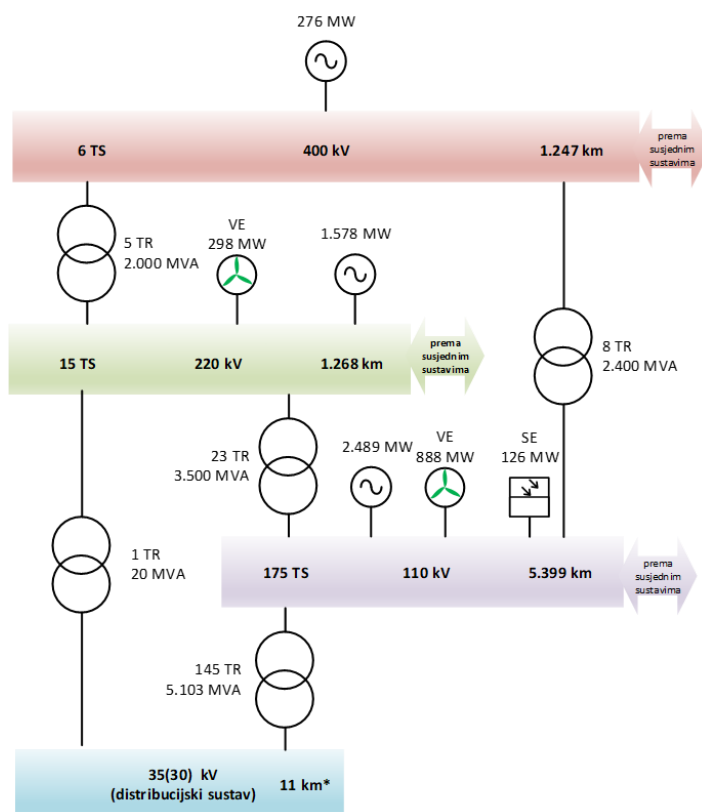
276 MW

6 TS 400 kV 1.247 km

prema susjednim sustavima

5 TR
2.000 MVA

VE
298 MW

1.578 MW

8 TR
2.400 MVA

15 TS 220 kV 1.268 km

prema susjednim sustavima

23 TR
3.500 MVA

2.489 MW

VE
888 MW

SE
126 MW

1 TR
20 MVA

175 TS 110 kV 5.399 km

prema susjednim sustavima

145 TR
5.103 MVA

35(30) kV
(distribucijski sustav)

11 km*